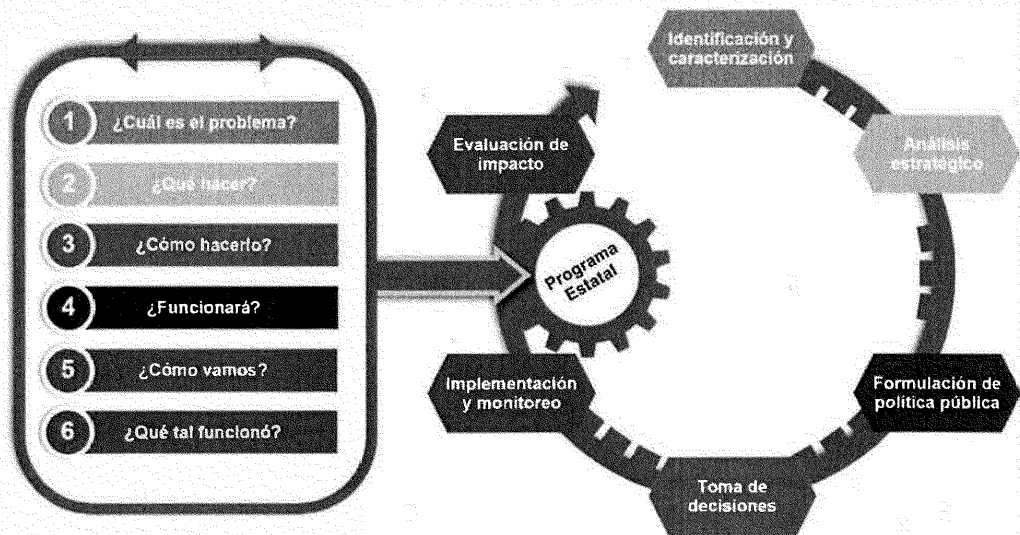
1 ¿Cuál es el problema?

2 ¿Qué hacer?

3 ¿Cómo hacerlo?

4 ¿Funcionará?

5 ¿Cómo vamos?

6 ¿Qué tal funcionó?

Programa Estatal

Identificación y caracterización

Análisis estratégico

Formulación de política pública

Toma de decisiones

Implementación y monitoreo

Evaluación de impacto